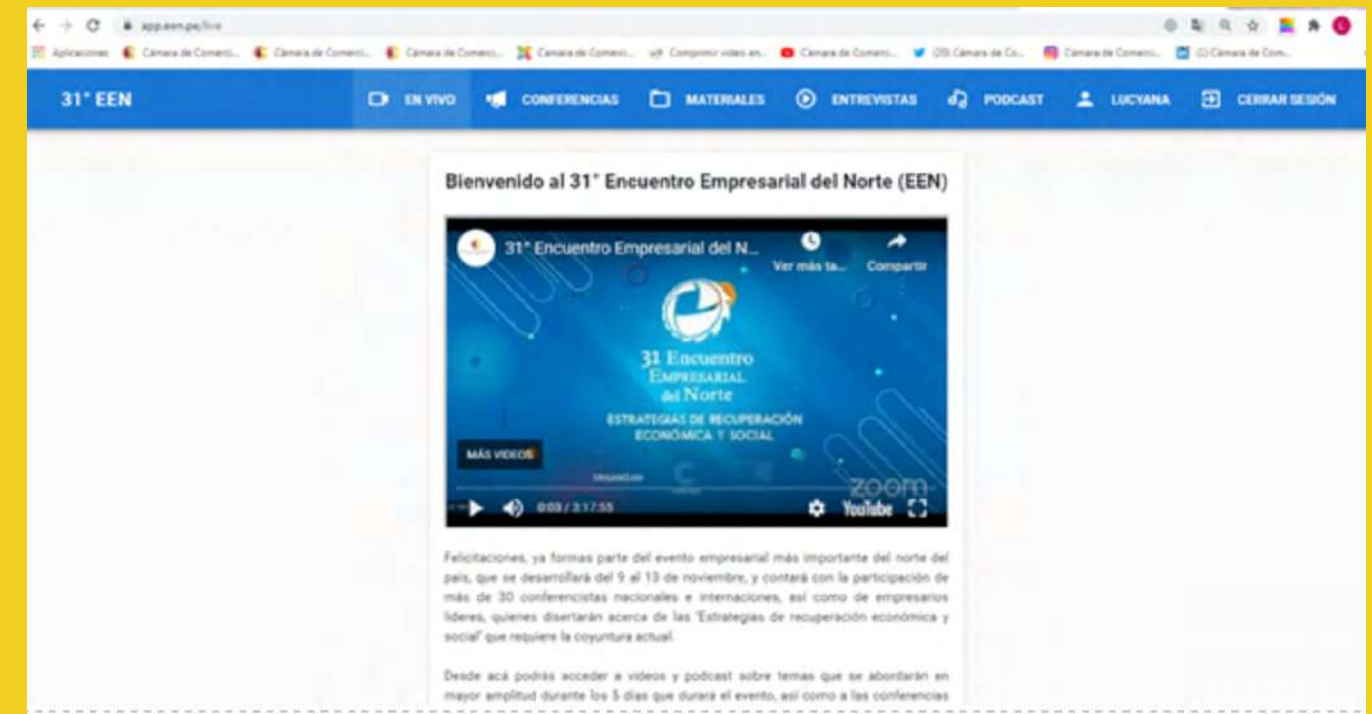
app.een.pe/live

Aplicaciones Cámara de Comerci... Cámara de Comerci... Cámara de Comerci... Cámara de Comerci... Comprimir video en... Cámara de Comerci... (20) Cámara de Co... Cámara de Comerci... (2) Cámara de Com...

31° EEN

EN VIVO CONFERENCIAS MATERIALES ENTREVISTAS PODCAST LUCYANA CERRAR SESIÓN

Bienvenido al 31° Encuentro Empresarial del Norte (EEN)

31° Encuentro Empresarial del N...
Ver más ta... Compartir

31 Encuentro Empresarial del Norte
ESTRATEGIAS DE RECUPERACIÓN ECONÓMICA Y SOCIAL

MÁS VIDEOS

0:03 / 3:17:55

zoom
YouTube

Felicitaciones, ya formas parte del evento empresarial más importante del norte del país, que se desarrollará del 9 al 13 de noviembre, y contará con la participación de más de 30 conferencistas nacionales e internaciones, así como de empresarios líderes, quienes disertarán acerca de las 'Estrategias de recuperación económica y social' que requiere la coyuntura actual.

Desde acá podrás acceder a videos y podcast sobre temas que se abordarán en mayor amplitud durante los 5 días que durará el evento, así como a las conferencias